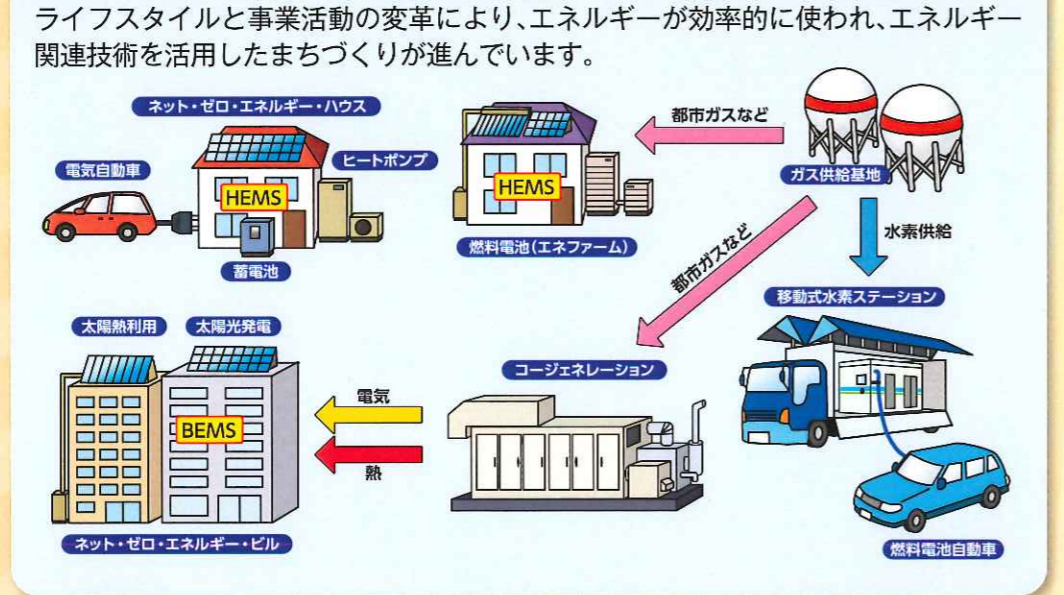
ライフスタイルと事業活動の変革により、エネルギーが効率的に使われ、エネルギー関連技術を活用したまちづくりが進んでいます。

ネット・ゼロ・エネルギー・ハウス

電気自動車

ヒートポンプ

HEMS

蓄電池

都市ガスなど

HEMS

燃料電池（エネファーム）

ガス供給基地

都市ガスなど

水素供給

移動式水素ステーション

太陽熱利用

太陽光発電

BEMS

電気

熱

コージェネレーション

ネット・ゼロ・エネルギー・ビル

燃料電池自動車